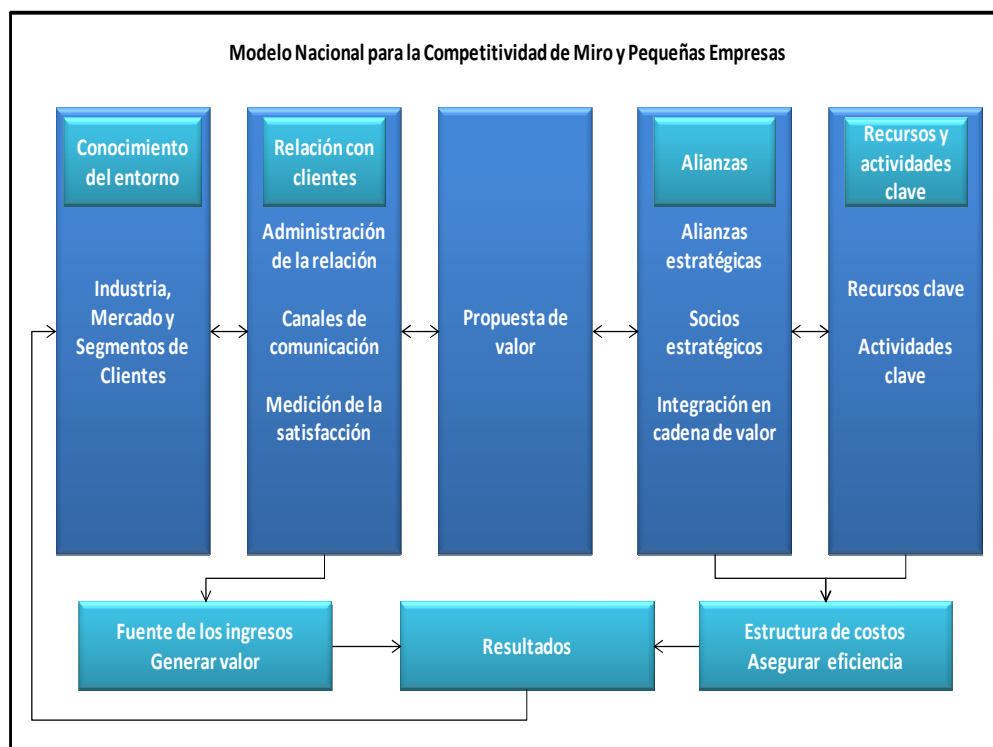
Modelo Nacional para la Competitividad de Miro y Pequeñas Empresas

Conocimiento del entorno

Industria, Mercado y Segmentos de Clientes

Relación con clientes

Administración de la relación

Canales de comunicación

Medición de la satisfacción

Propuesta de valor

Alianzas

Alianzas estratégicas

Socios estratégicos

Integración en cadena de valor

Recursos y actividades clave

Recursos clave

Actividades clave

Fuente de los ingresos
Generar valor

Resultados

Estructura de costos
Asegurar eficiencia